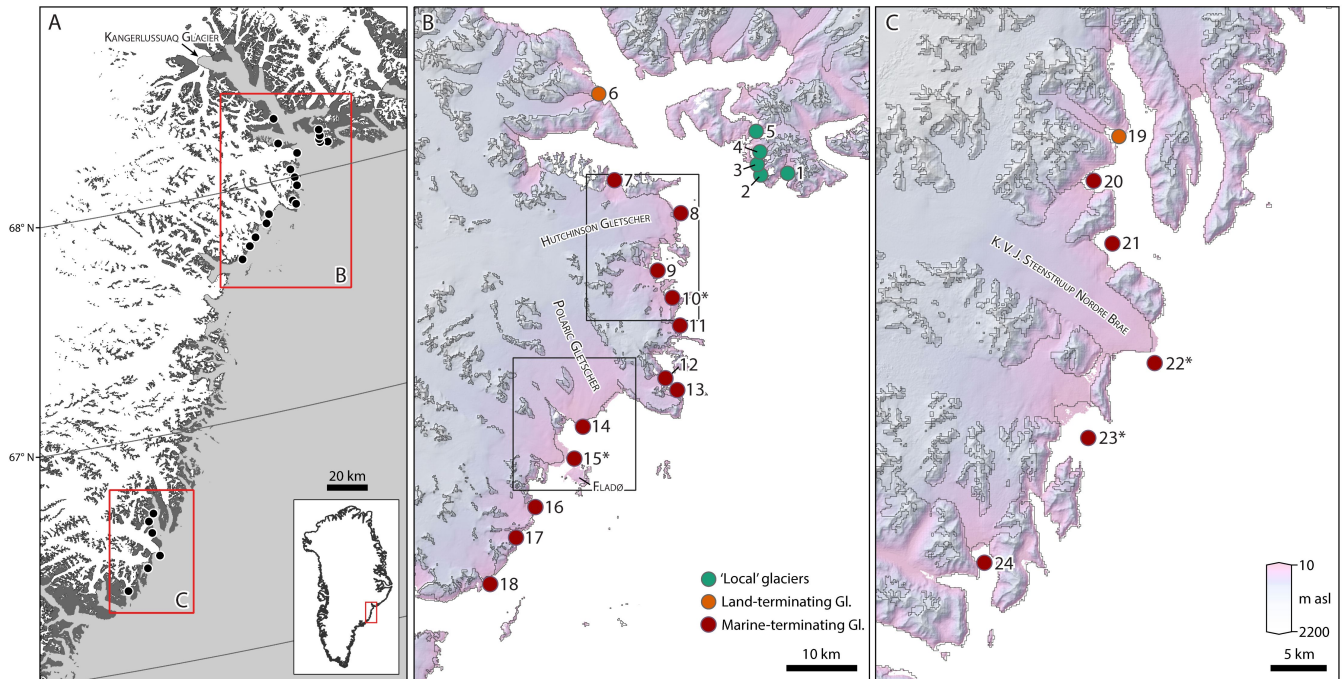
A

Kangerlussuaq Glacier

68° N

67° N

20 km

B

C

B

6

5

4

3

2

1

7

8

Hutchinson Gletscher

9

10*

11

Polaric Gletscher

12

13

14

15*

Fladø

16

17

18

'Local' glaciers

Land-terminating Gl.

Marine-terminating Gl.

10 km

C

19

20

21

K. V. J. Steenstruup Nordre Brae

22*

23*

24

10

m asl

2200

5 km